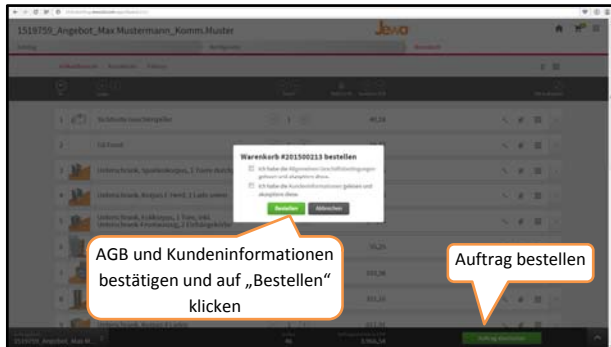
1519759_Angebot_Max Mustermann_Komm.Muster

Jewo

Warenkorb #201500213 bestellen

Ich habe die Allgemeinen Geschäftsbedingungen gelesen und akzeptiere diese.

Ich habe die Kundeninformationen gelesen und akzeptiere diese.

Bestellen

Abbrechen

AGB und Kundeninformationen bestätigen und auf „Bestellen" klicken

Auftrag bestellen

1519759_Angebot_Max M...